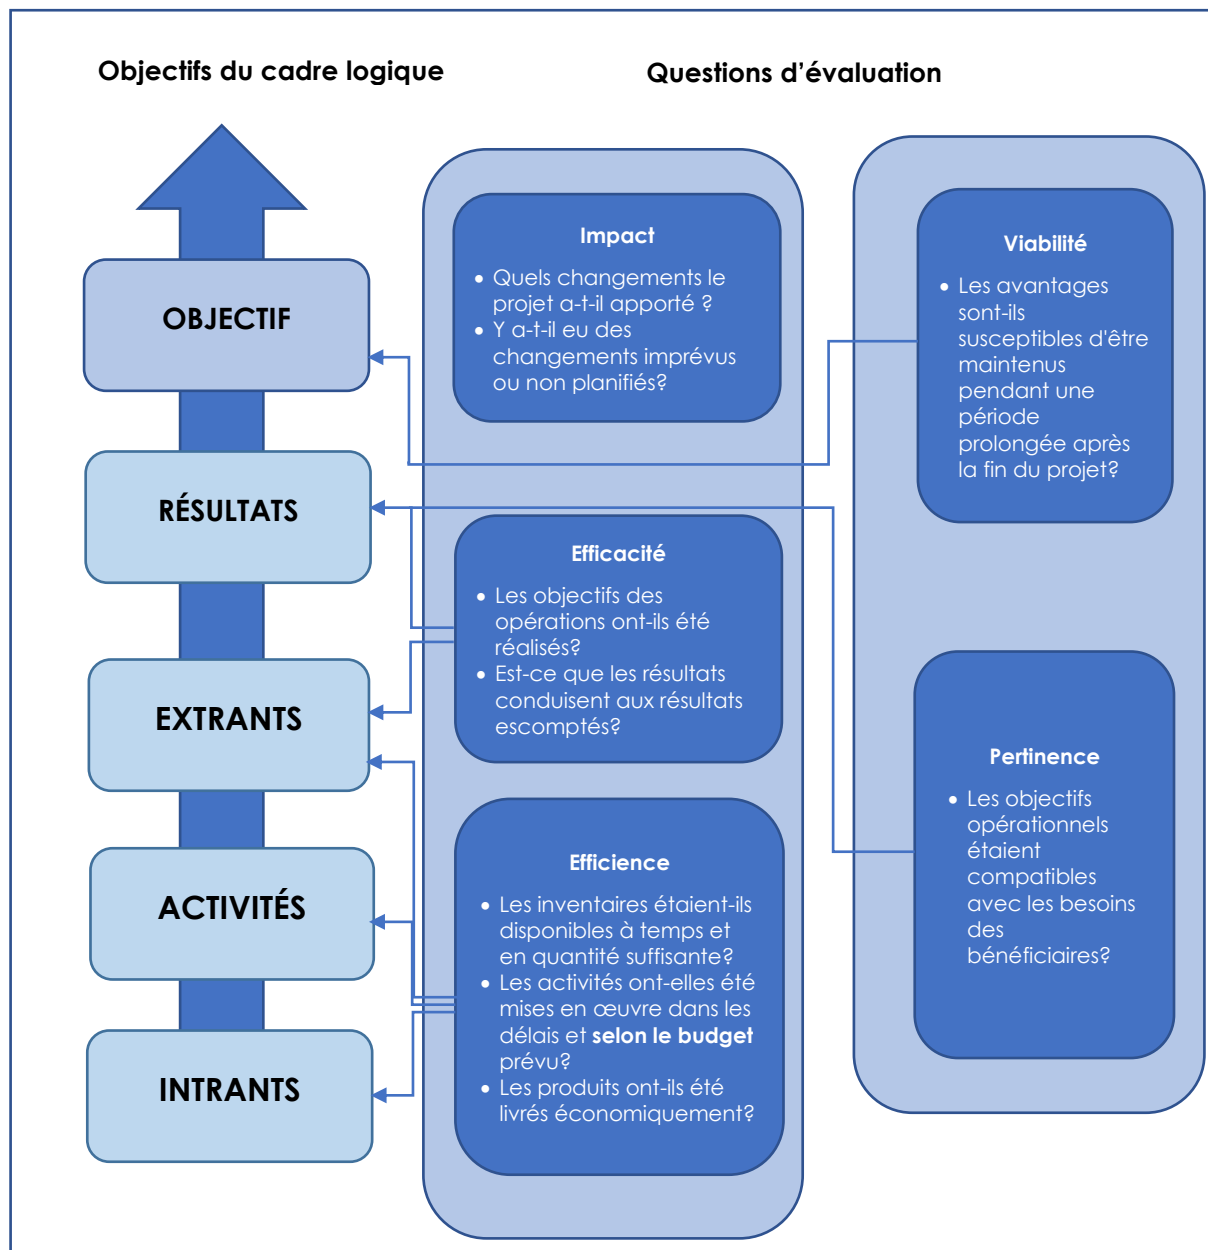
Objectifs du cadre logique

Questions d'évaluation

OBJECTIF

RÉSULTATS

EXTRANTS

ACTIVITÉS

INTRANTS

Impact

- Quels changements le projet a-t-il apporté ?
- Y a-t-il eu des changements imprévus ou non planifiés?

Efficacité

- Les objectifs des opérations ont-ils été réalisés?
- Est-ce que les résultats conduisent aux résultats escomptés?

Efficience

- Les inventaires étaient-ils disponibles à temps et en quantité suffisante?
- Les activités ont-elles été mises en œuvre dans les délais et **selon le budget** prévu?
- Les produits ont-ils été livrés économiquement?

Viabilité

- Les avantages sont-ils susceptibles d'être maintenus pendant une période prolongée après la fin du projet?

Pertinence

- Les objectifs opérationnels étaient compatibles avec les besoins des bénéficiaires?